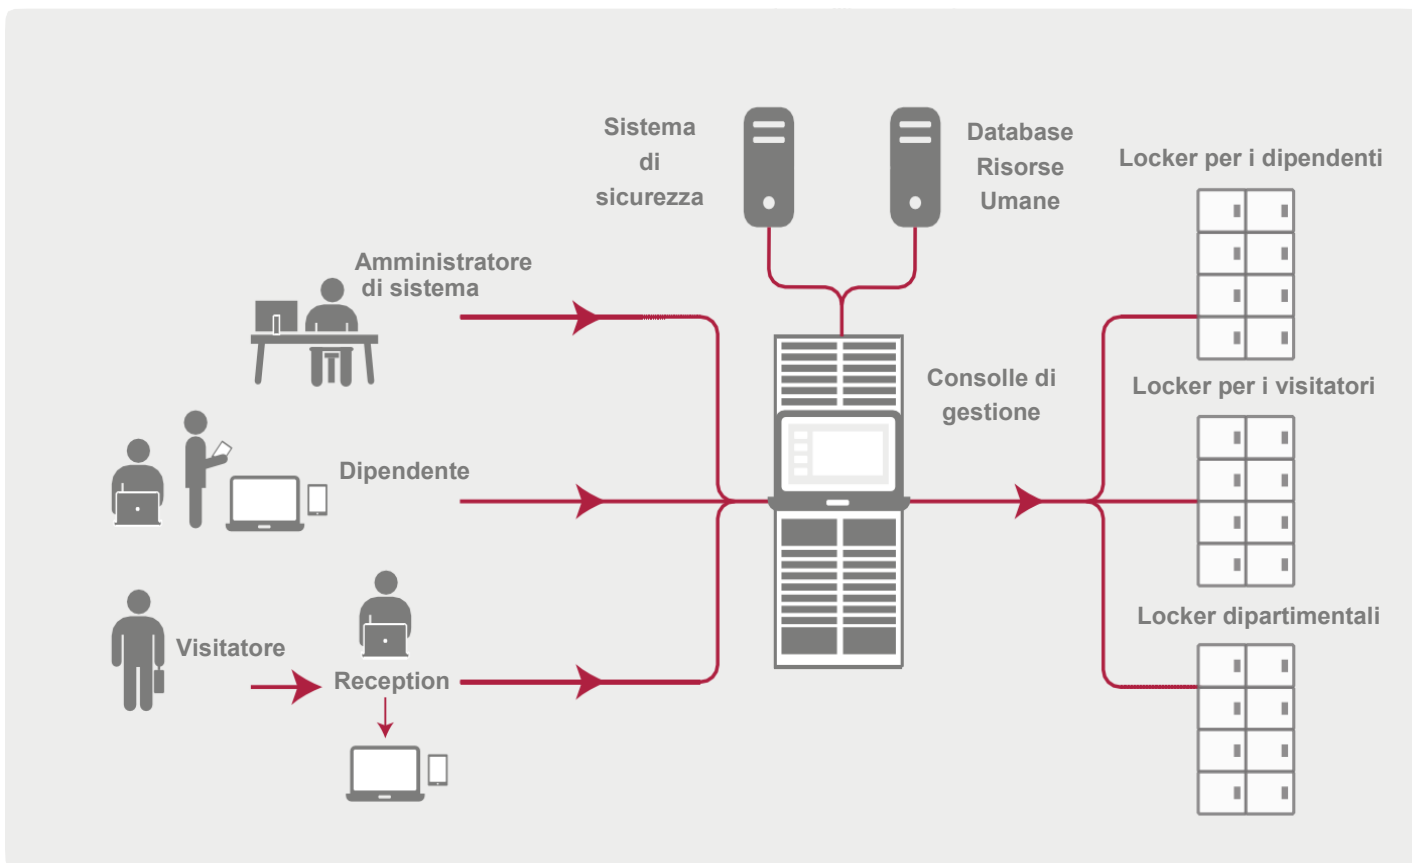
Sistema di sicurezza

Database Risorse Umane

Locker per i dipendenti

Amministratore di sistema

Consolle di gestione

Locker per i visitatori

Dipendente

Locker dipartimentali

Visitatore

Reception